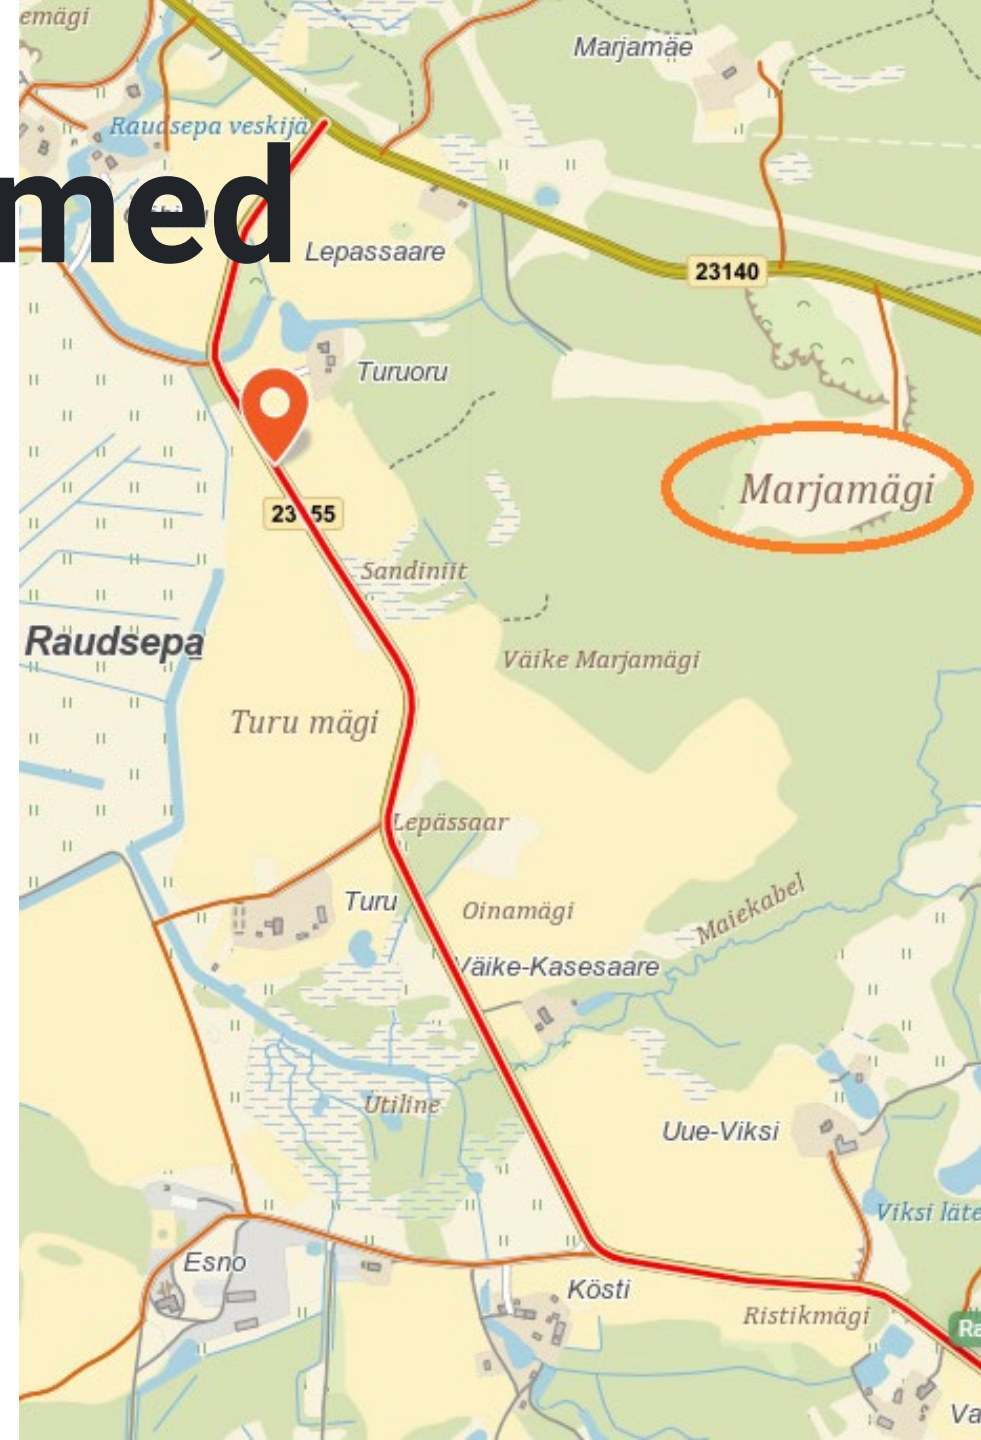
emägi
Marjamäe
Raudsepa veskijä
med
Lepassaare
23140
Turuoru
Marjamägi
23 55
Sandiniit
Raudsepa
Väike Marjamägi
Turu mägi
Lepässaar
Turu
Oinamägi
Maiekabel
Väike-Kasesaare
Utiline
Uue-Viksi
Viksi läte
Esno
Kösti
Ristikmägi
Ra
Va